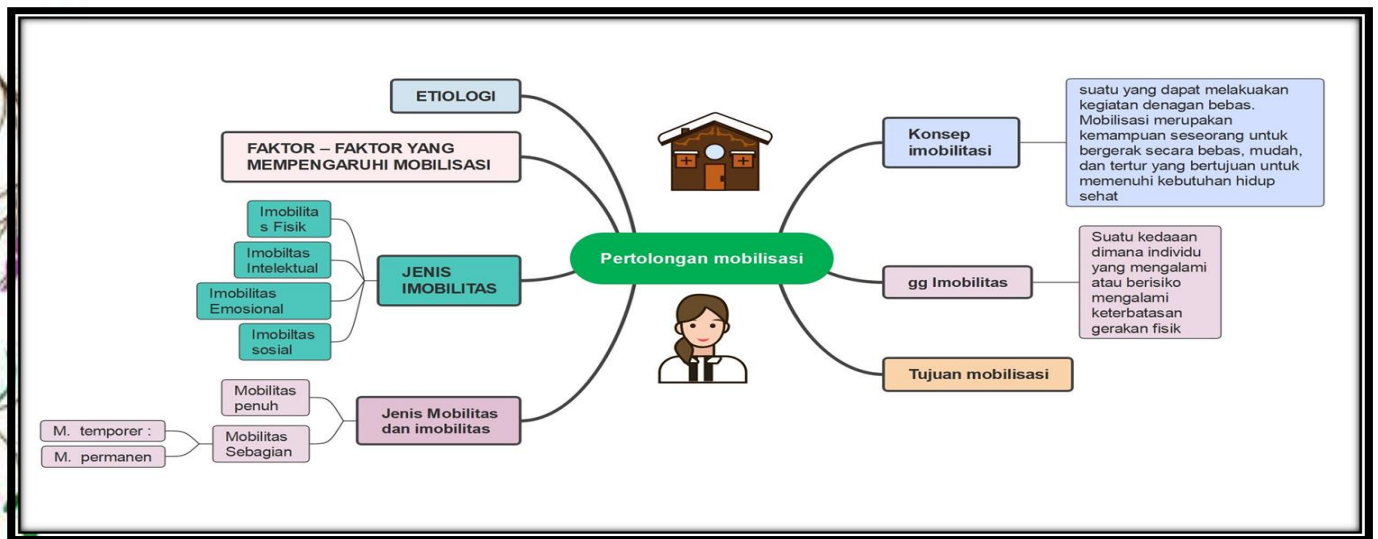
ETIOLOGI

FAKTOR – FAKTOR YANG MEMPENGARUHI MOBILISASI

Imobilitas Fisik

Imobiltas Intelektual

Imobilitas Emosional

Imobiltas sosial

JENIS IMOBILITAS

Mobilitas penuh

M. temporer :

M. permanen

Mobilitas Sebagian

Jenis Mobilitas dan imobilitas

Pertolongan mobilisasi

Konsep imobilitasi

suatu yang dapat melakukaan kegiatan denagan bebas. Mobilisasi merupakan kemampuan seseorang untuk bergerak secara bebas, mudah, dan tertur yang bertujuan untuk memenuhi kebutuhan hidup sehat

gg Imobilitas

Suatu kedaaan dimana individu yang mengalami atau berisiko mengalami keterbatasan gerakan fisik

Tujuan mobilisasi